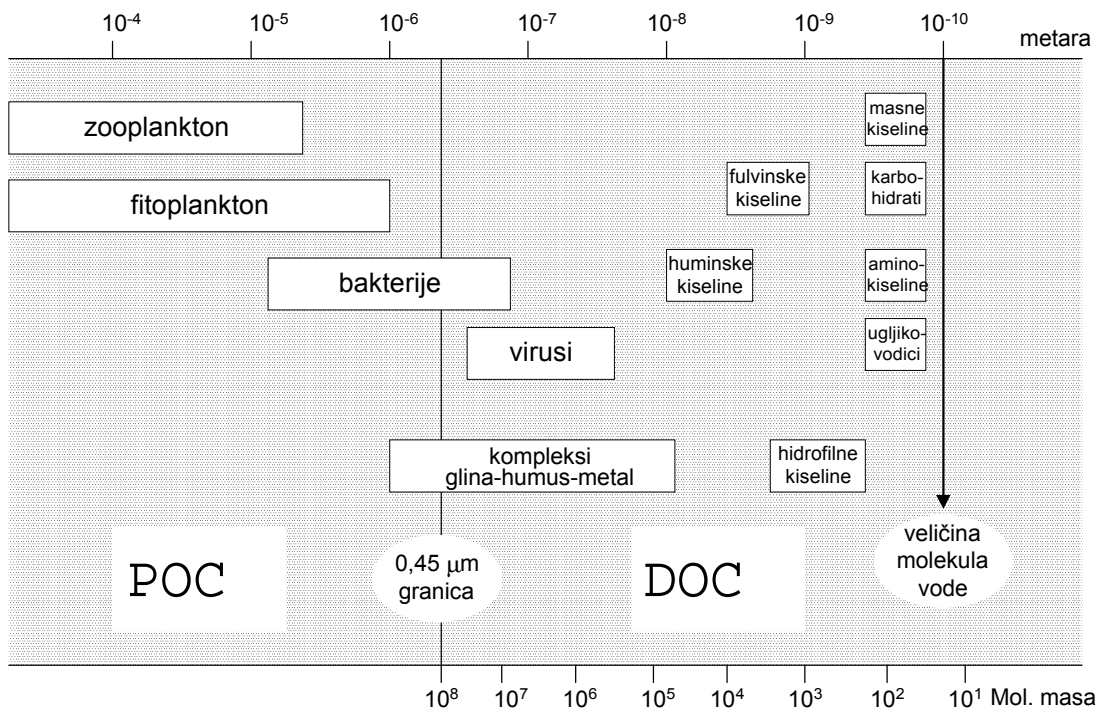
$10^{-4}$ $10^{-5}$ $10^{-6}$ $10^{-7}$ $10^{-8}$ $10^{-9}$ $10^{-10}$ metara

zooplankton

fitoplankton

bakterije

virusi

kompleksi glina-humus-metal

masne kiseline

fulvinske kiseline

karbohidrati

huminske kiseline

aminokiseline

ugljikovodici

hidrofilne kiseline

POC

0,45 $\mu$m granica

DOC

veličina molekula vode

$10^8$ $10^7$ $10^6$ $10^5$ $10^4$ $10^3$ $10^2$ $10^1$ Mol. masa